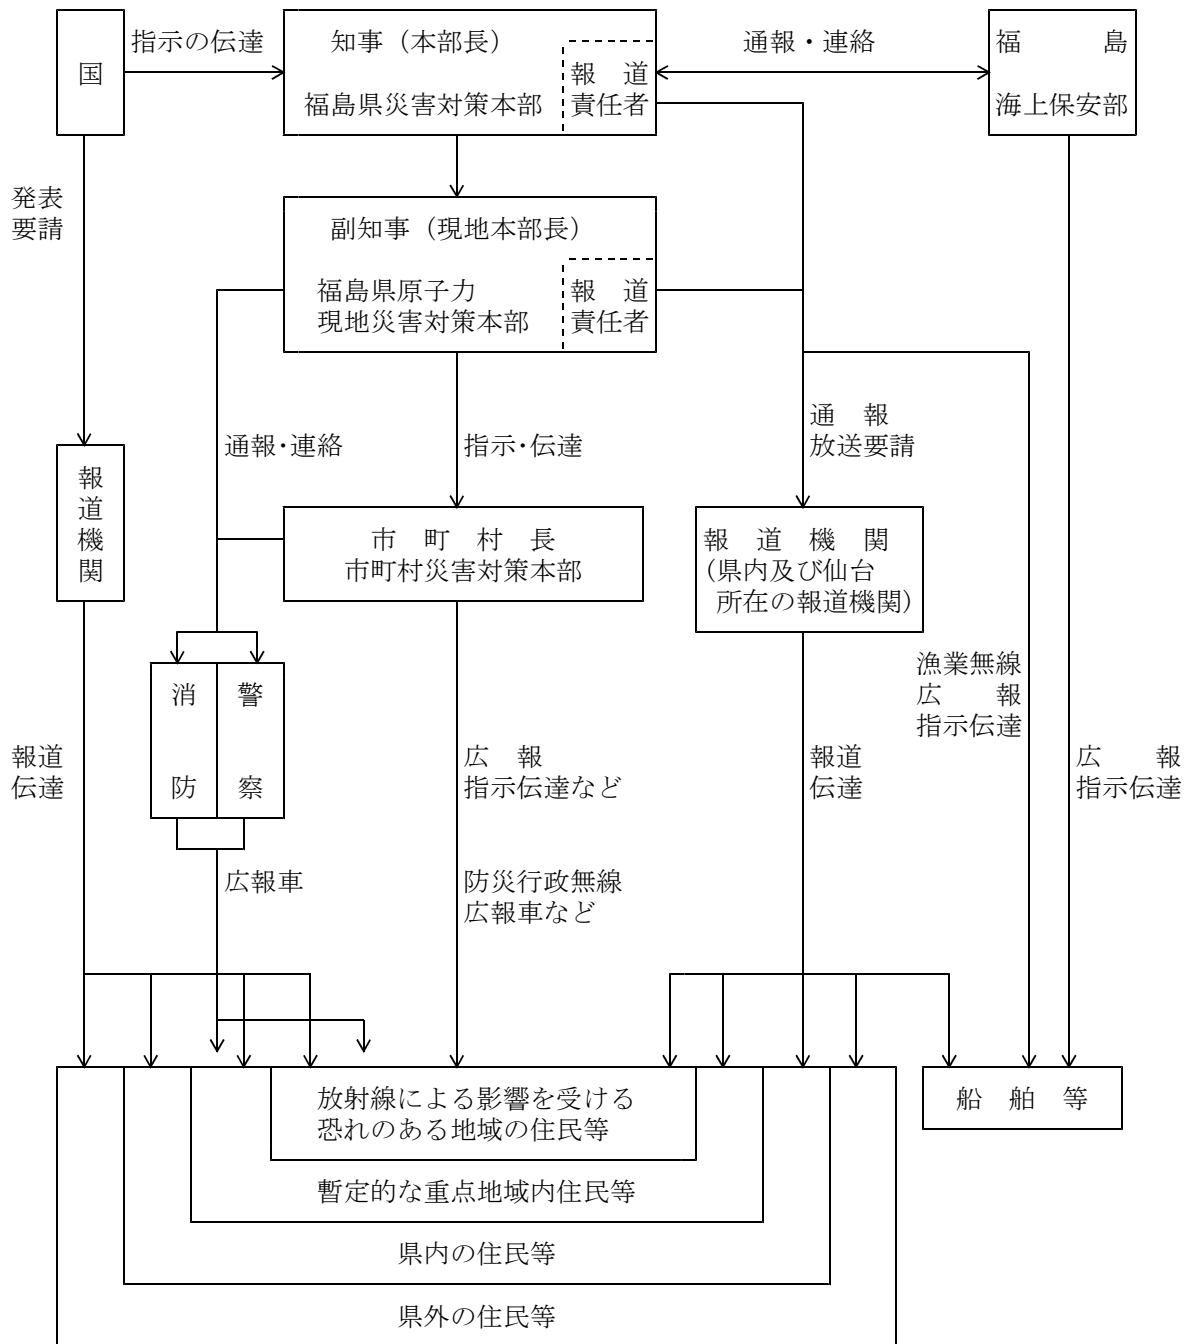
国

指示の伝達

知事（本部長）
福島県災害対策本部

報道
責任者

通報・連絡

福島
海上保安部

発表
要請

副知事（現地本部長）
福島県原子力
現地災害対策本部

報道
責任者

通報・連絡

指示･伝達

通報
放送要請

報道機関

市町村長
市町村災害対策本部

報道機関
(県内及び仙台
所在の報道機関)

消防

警察

漁業無線
広報
指示伝達

報道
伝達

広報
指示伝達など

報道
伝達

広報
指示伝達

広報車

防災行政無線
広報車など

放射線による影響を受ける
恐れのある地域の住民等

暫定的な重点地域内住民等

県内の住民等

県外の住民等

船舶等